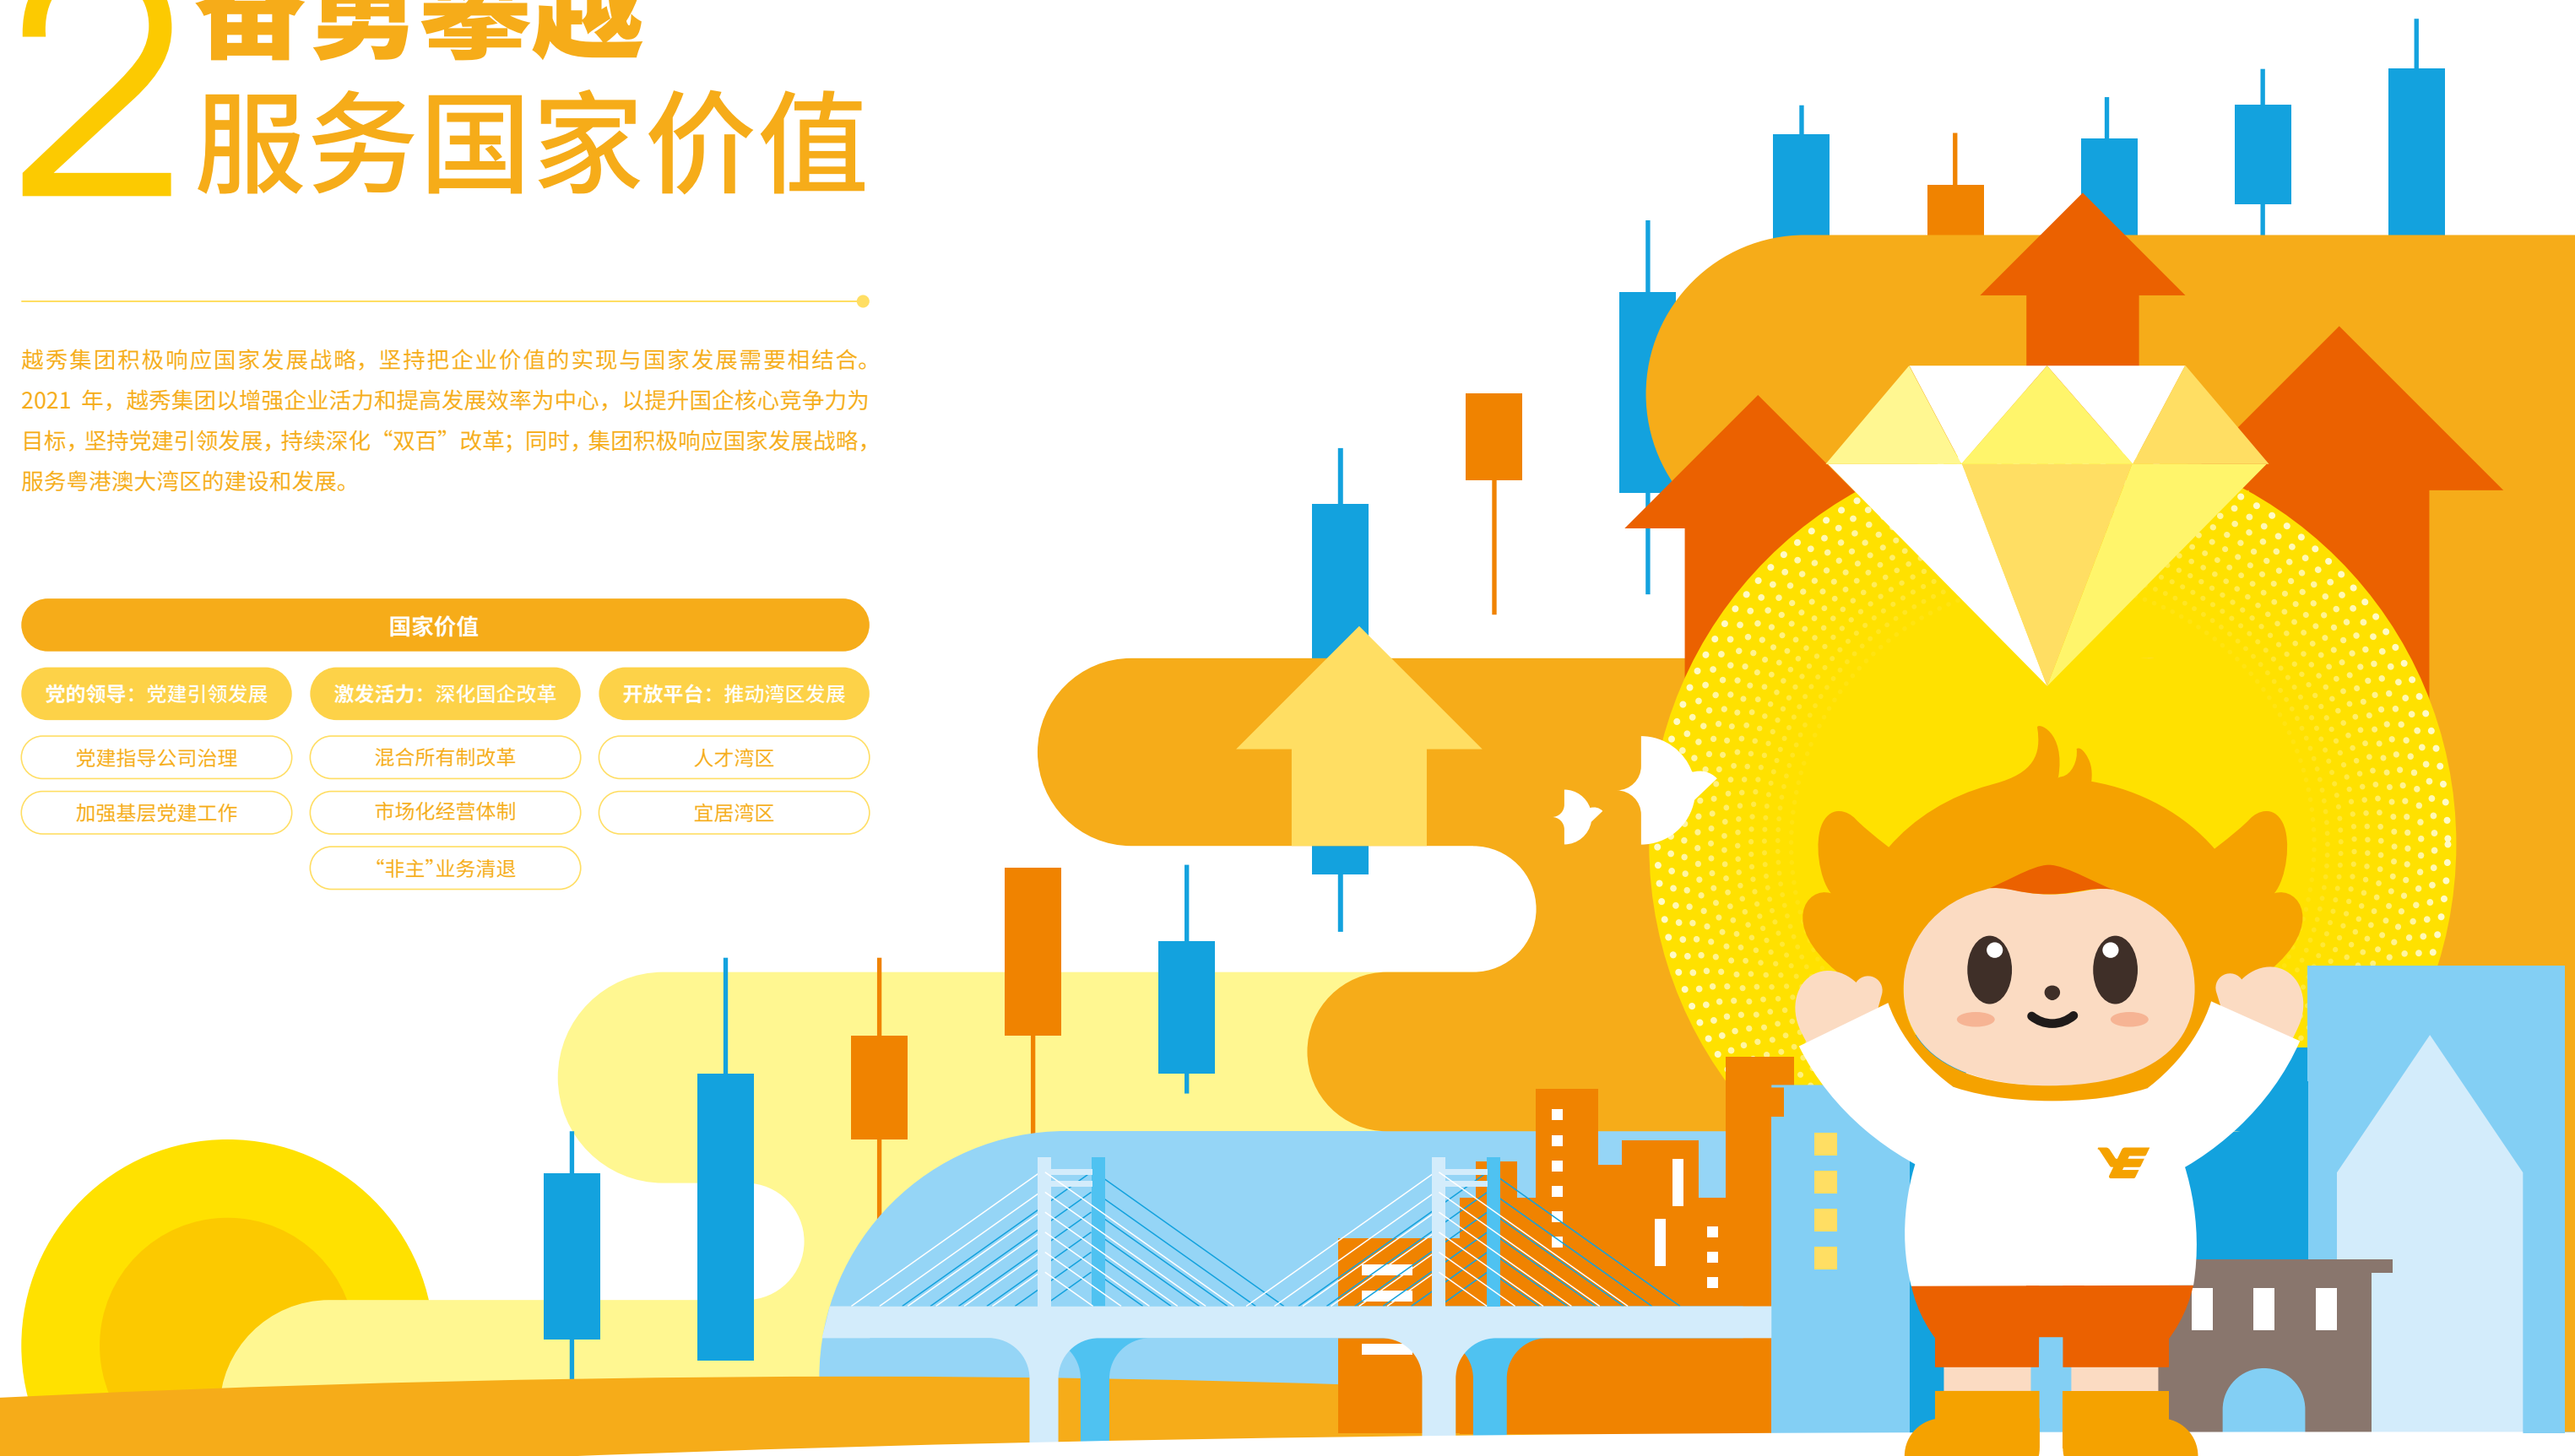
2 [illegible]勇攀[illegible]
服务国家价值

越秀集团积极响应国家发展战略，坚持把企业价值的实现与国家发展需要相结合。2021 年，越秀集团以增强企业活力和提高发展效率为中心，以提升国企核心竞争力为目标，坚持党建引领发展，持续深化“双百”改革；同时，集团积极响应国家发展战略，服务粤港澳大湾区的建设和发展。

国家价值

党的领导：党建引领发展
党建指导公司治理
加强基层党建工作

激发活力：深化国企改革
混合所有制改革
市场化经营体制
“非主”业务清退

开放平台：推动湾区发展
人才湾区
宜居湾区